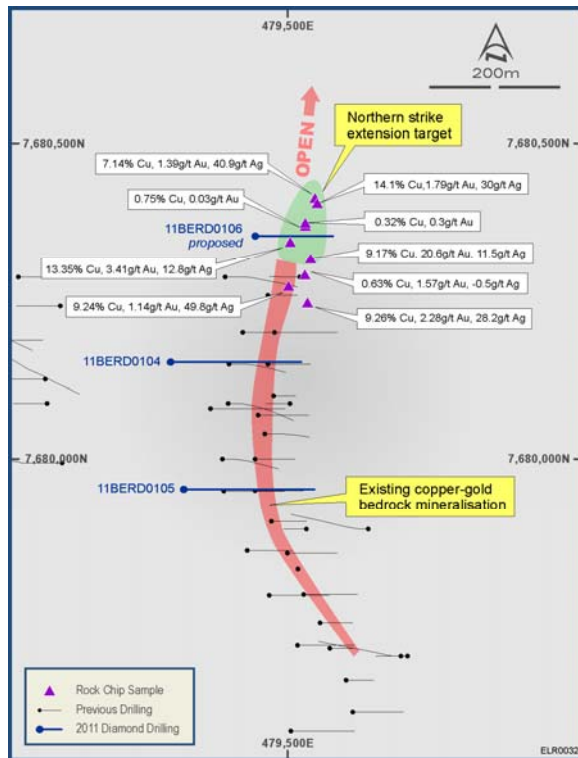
479,500E

200m

7,680,500N

7,680,500N

OPEN

Northern strike extension target

7.14% Cu, 1.39g/t Au, 40.9g/t Ag

14.1% Cu, 1.79g/t Au, 30g/t Ag

0.75% Cu, 0.03g/t Au

0.32% Cu, 0.3g/t Au

11BERD0106 proposed

9.17% Cu, 20.6g/t Au, 11.5g/t Ag

13.35% Cu, 3.41g/t Au, 12.8g/t Ag

0.63% Cu, 1.57g/t Au, -0.5g/t Ag

9.24% Cu, 1.14g/t Au, 49.8g/t Ag

9.26% Cu, 2.28g/t Au, 28.2g/t Ag

11BERD0104

7,680,000N

7,680,000N

11BERD0105

Existing copper-gold bedrock mineralisation

Rock Chip Sample

Previous Drilling

2011 Diamond Drilling

479,500E

ELR0032